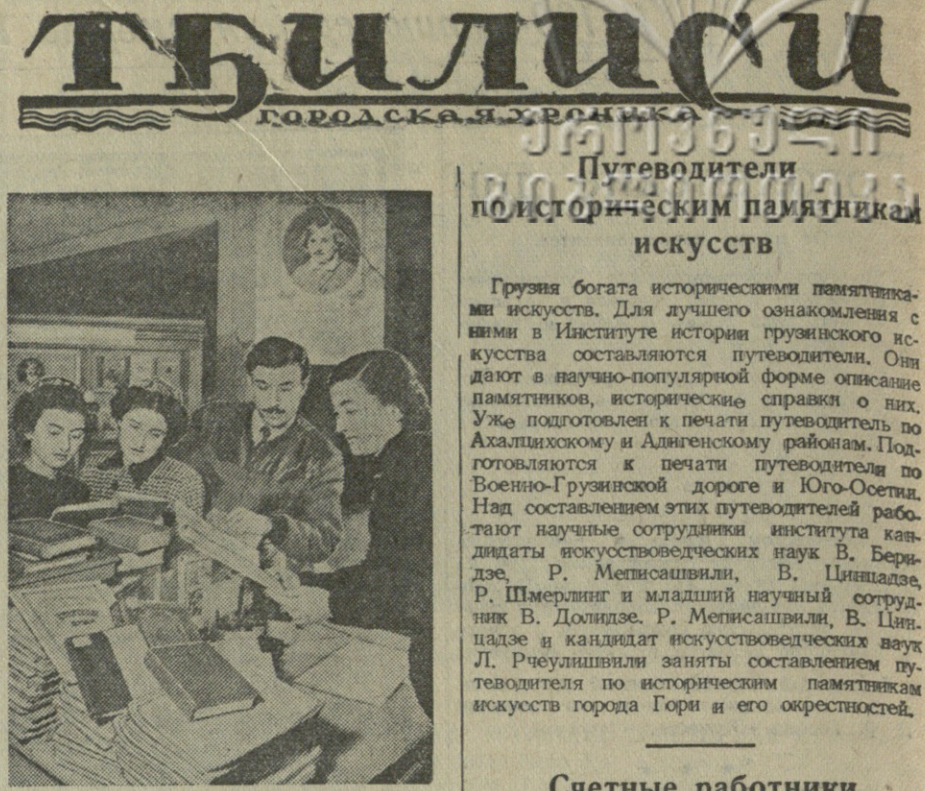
ТБИЛИСИ
ГОРОДСКАЯ ХРОНИКА

Путеводители по историческим памятникам искусств

Грузия богата историческими памятниками искусств. Для лучшего ознакомления с ними в Институте истории грузинского искусства составляются путеводители. Они дают в научно-популярной форме описание памятников, исторические справки о них. Уже подготовлен к печати путеводитель по Ахалцихскому и Адигенскому районам. Подготовляются к печати путеводители по Военно-Грузинской дороге и Юго-Осетии. Над составлением этих путеводителей работают научные сотрудники института кандидаты искусствоведческих наук В. Беридзе, Р. Меписашвили, В. Цинцадзе, Р. Шмерлинг и младший научный сотрудник В. Долидзе. Р. Меписашвили, В. Цинцадзе и кандидат искусствоведческих наук Л. Рчеулишвили заняты составлением путеводителя по историческим памятникам искусств города Гори и его окрестностей.

Счетные работники